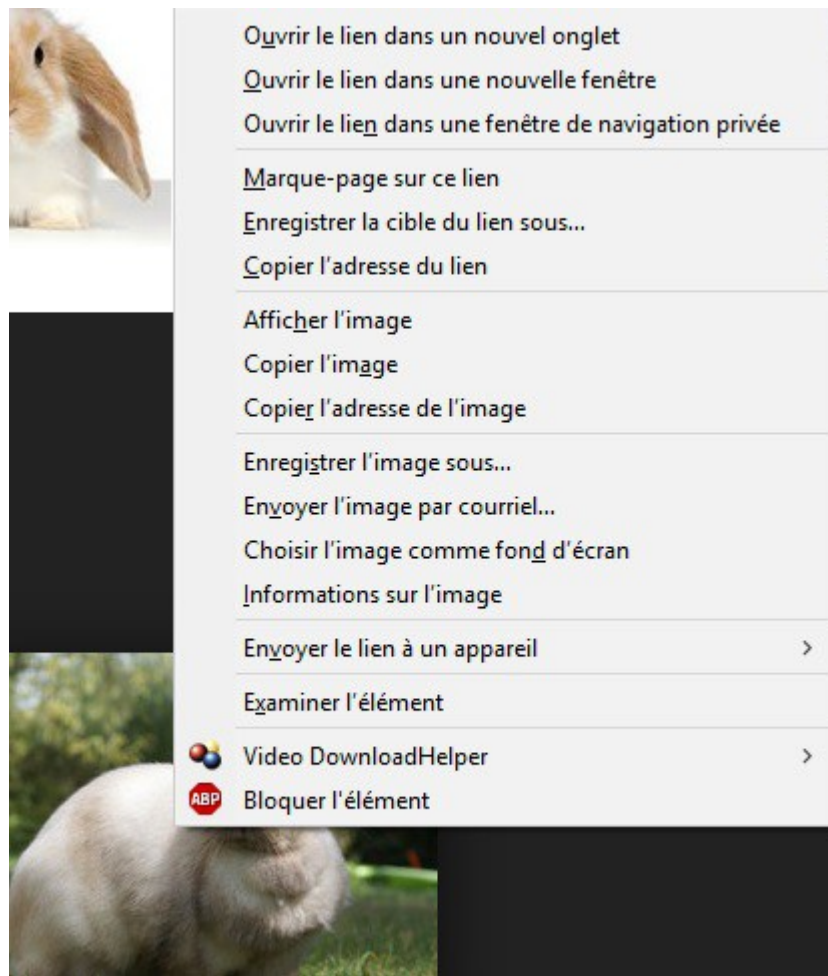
Ouvrir le lien dans un nouvel onglet
Ouvrir le lien dans une nouvelle fenêtre
Ouvrir le lien dans une fenêtre de navigation privée

Marque-page sur ce lien
Enregistrer la cible du lien sous...
Copier l'adresse du lien

Afficher l'image
Copier l'image
Copier l'adresse de l'image

Enregistrer l'image sous...
Envoyer l'image par courriel...
Choisir l'image comme fond d'écran
Informations sur l'image

Envoyer le lien à un appareil >

Examiner l'élément

Video DownloadHelper >
ABP Bloquer l'élément